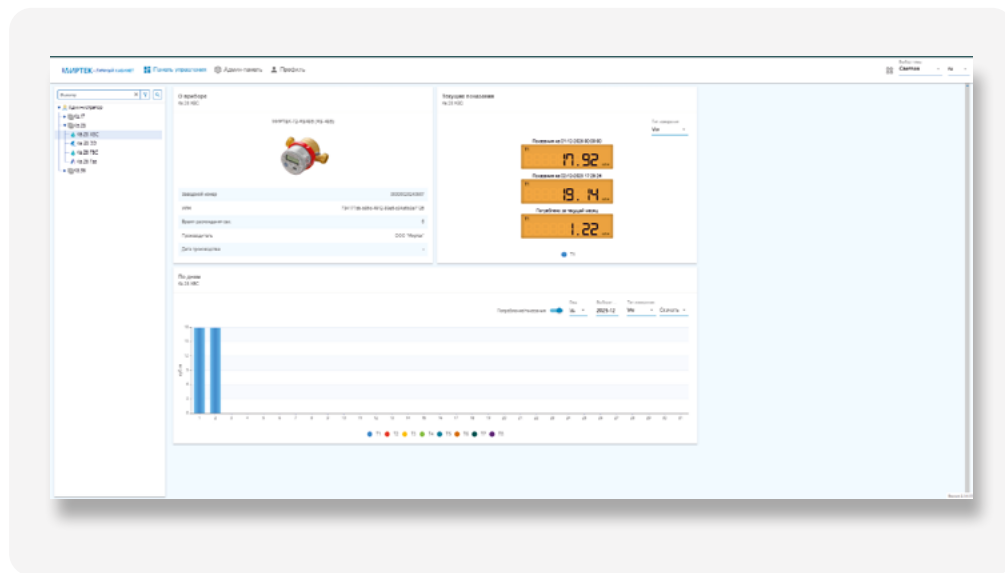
МИРТЕК Личный кабинет   Панель управления   Админ панель   Профиль

Выбор темы
Светлая   ru

Фильтр

Администратор
Кв.17
Кв.28
Кв.28 ХВС
Кв.28 ГВС
Кв.28 ТВС
Кв.28 Тер
Кв.89

О приборе
Кв.28 ХВС

МИРТЕК-72-RU-ВХ (RU-ХВВ)

| Заводской номер | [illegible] |
|---|---|
| Идентификатор | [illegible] |
| Время последнего опроса | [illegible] |
| Производитель | ООО "Миртек" |
| Дата производства | - |

Текущие показания
Кв.28 ХВС

По тарифам
Итог

Показания на 01-12-2024 00:00:00
17.92
Показания на 03-12-2024 17:26:24
19.14
Потребление за текущий месяц
1.22

T1

По дням
Кв.28 ХВС

Потребление/показания   Вид   Выборка   По тарифам
2024-12   Итог   Очистить

T1   T2   T3   T4   T5   T6   T7   T8